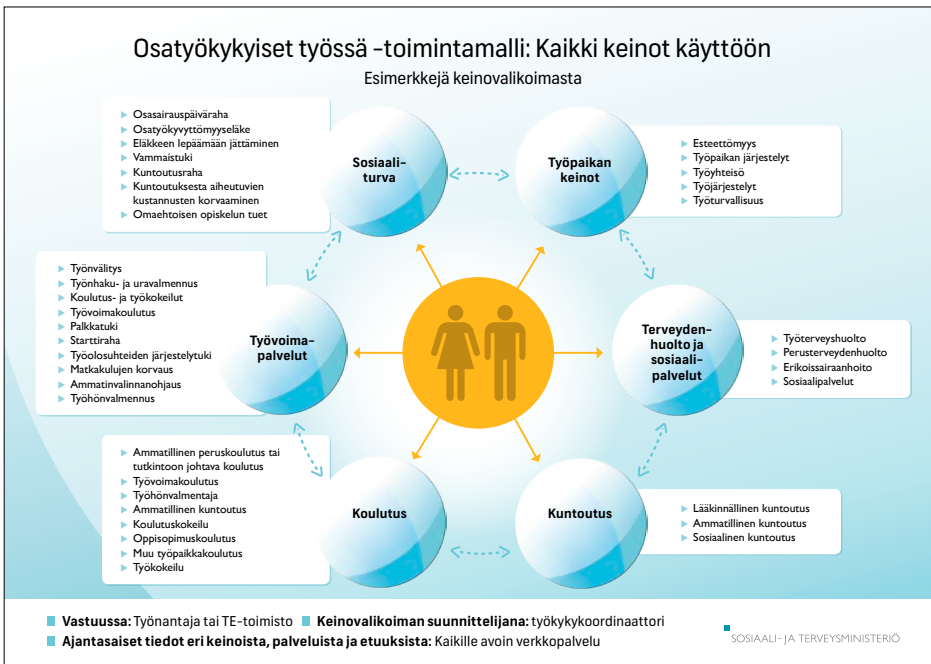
Osatyökykyiset työssä -toimintamalli: Kaikki keinot käyttöön

Esimerkkejä keinovalikoimasta

- Osasairauspäiväraha
- Osatyökyvyttömyyseläke
- Eläkkeen lepäämään jättäminen
- Vammaistuki
- Kuntoutusraha
- Kuntoutuksesta aiheutuvien kustannusten korvaaminen
- Omaehtoisen opiskelun tuet

Sosiaaliturva

Työpaikan keinot

- Esteettömyys
- Työpaikan järjestelyt
- Työyhteisö
- Työjärjestelyt
- Työturvallisuus

- Työnvälitys
- Työnhaku- ja uravalmennus
- Koulutus- ja työkokeilut
- Työvoimakoulutus
- Palkkatuki
- Starttiraha
- Työolosuhteiden järjestelytuki
- Matkakulujen korvaus
- Ammatinvalinnanohjaus
- Työhönvalmennus

Työvoimapalvelut

Terveydenhuolto ja sosiaalipalvelut

- Työterveyshuolto
- Perusterveydenhuolto
- Erikoissairaanhoito
- Sosiaalipalvelut

- Ammatillinen peruskoulutus tai tutkintoon johtava koulutus
- Työvoimakoulutus
- Työhönvalmentaja
- Ammatillinen kuntoutus
- Koulutuskokeilu
- Oppisopimuskoulutus
- Muu työpaikkakoulutus
- Työkokeilu

Koulutus

Kuntoutus

- Lääkinnällinen kuntoutus
- Ammatillinen kuntoutus
- Sosiaalinen kuntoutus

Vastuussa: Työnantaja tai TE-toimisto
Keinovalikoiman suunnittelijana: työkykykoordinaattori
Ajantasaiset tiedot eri keinoista, palveluista ja etuuksista: Kaikille avoin verkkopalvelu

SOSIAALI- JA TERVEYSMINISTERIÖ